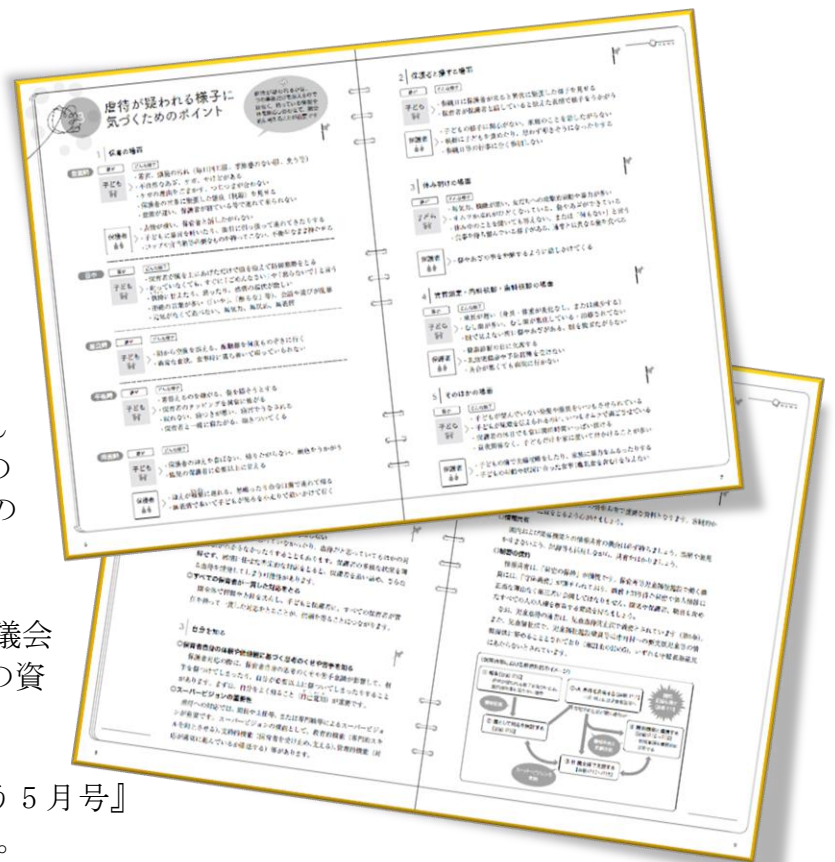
虐待が疑われる様子に
気づくためのポイント

1 保育の場面

子ども

保護者

2 生活の場面

子ども

保護者

3 休み明けの場面

子ども

保護者

4 身体測定・内科健診・歯科健診の場面

子ども

保護者

5 そのほかの場面

子ども

保護者

議会
の資

5 月号』
。